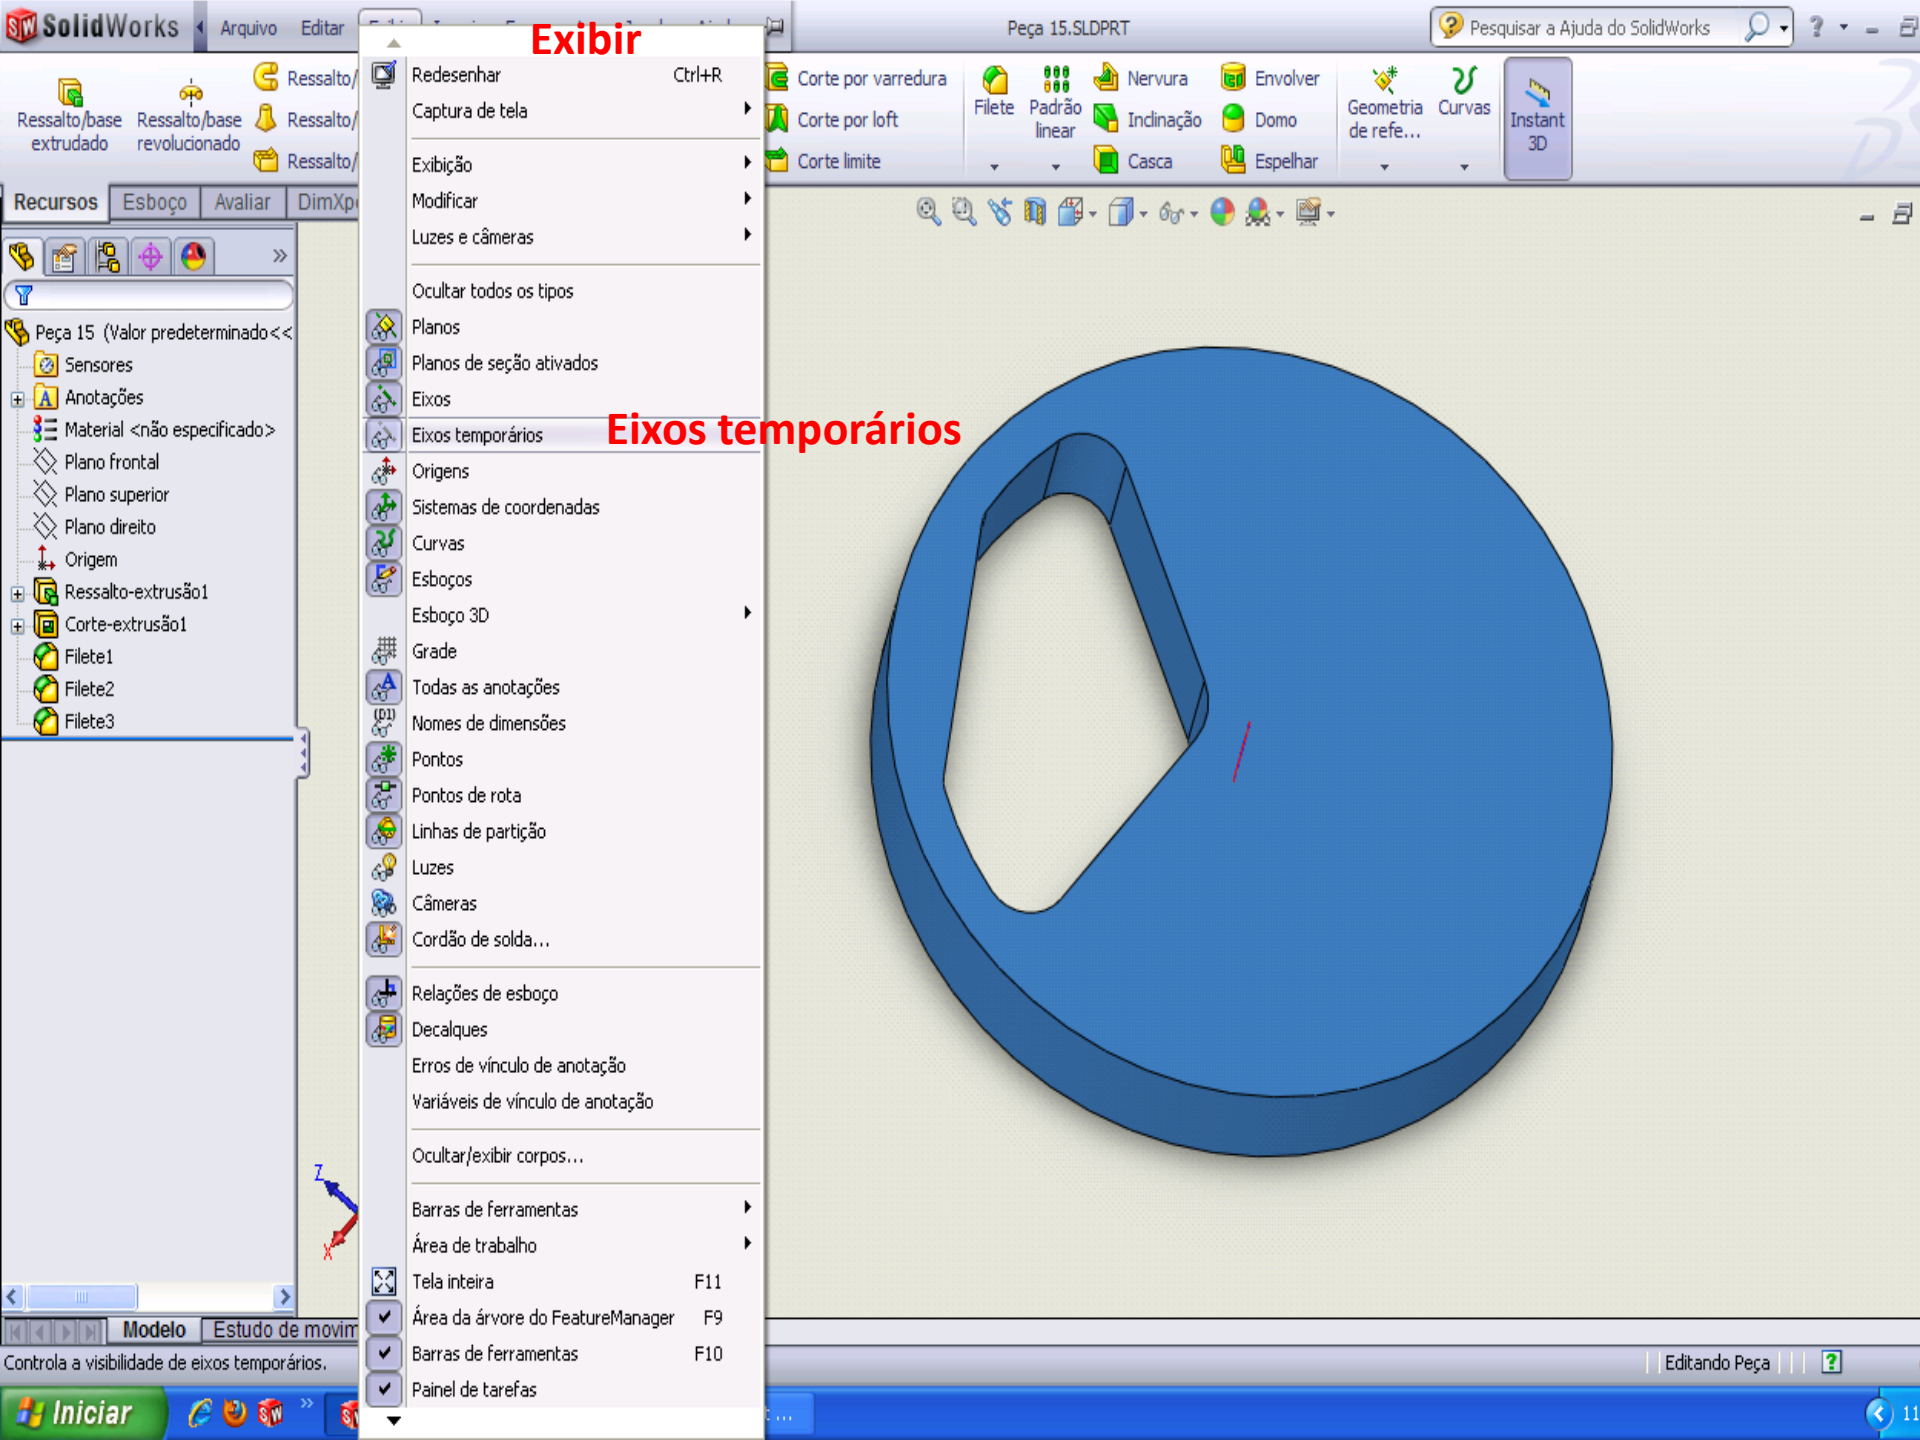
SolidWorks Arquivo Editar

Exibir

Peça 15.SLDPRT

Pesquisar a Ajuda do SolidWorks

Ressalto/base extrudado
Ressalto/base revolucionado
Ressalto/
Ressalto/
Ressalto/

Corte por varredura
Corte por loft
Corte limite
Filete
Padrão linear
Nervura
Inclinação
Casca
Envolver
Domo
Espelhar
Geometria de refe...
Curvas
Instant 3D

Recursos Esboço Avaliar DimXp

Peça 15 (Valor predeterminado<<
Sensores
Anotações
Material <não especificado>
Plano frontal
Plano superior
Plano direito
Origem
Ressalto-extrusão1
Corte-extrusão1
Filete1
Filete2
Filete3

Redesenhar Ctrl+R
Captura de tela
Exibição
Modificar
Luzes e câmeras
Ocultar todos os tipos
Planos
Planos de seção ativados
Eixos
Eixos temporários
Origens
Sistemas de coordenadas
Curvas
Esboços
Esboço 3D
Grade
Todas as anotações
Nomes de dimensões
Pontos
Pontos de rota
Linhas de partição
Luzes
Câmeras
Cordão de solda...
Relações de esboço
Decalques
Erros de vínculo de anotação
Variáveis de vínculo de anotação
Ocultar/exibir corpos...
Barras de ferramentas
Área de trabalho
Tela inteira F11
Área da árvore do FeatureManager F9
Barras de ferramentas F10
Painel de tarefas

Eixos temporários

Modelo Estudo de movim

Controla a visibilidade de eixos temporários.

Editando Peça

Iniciar